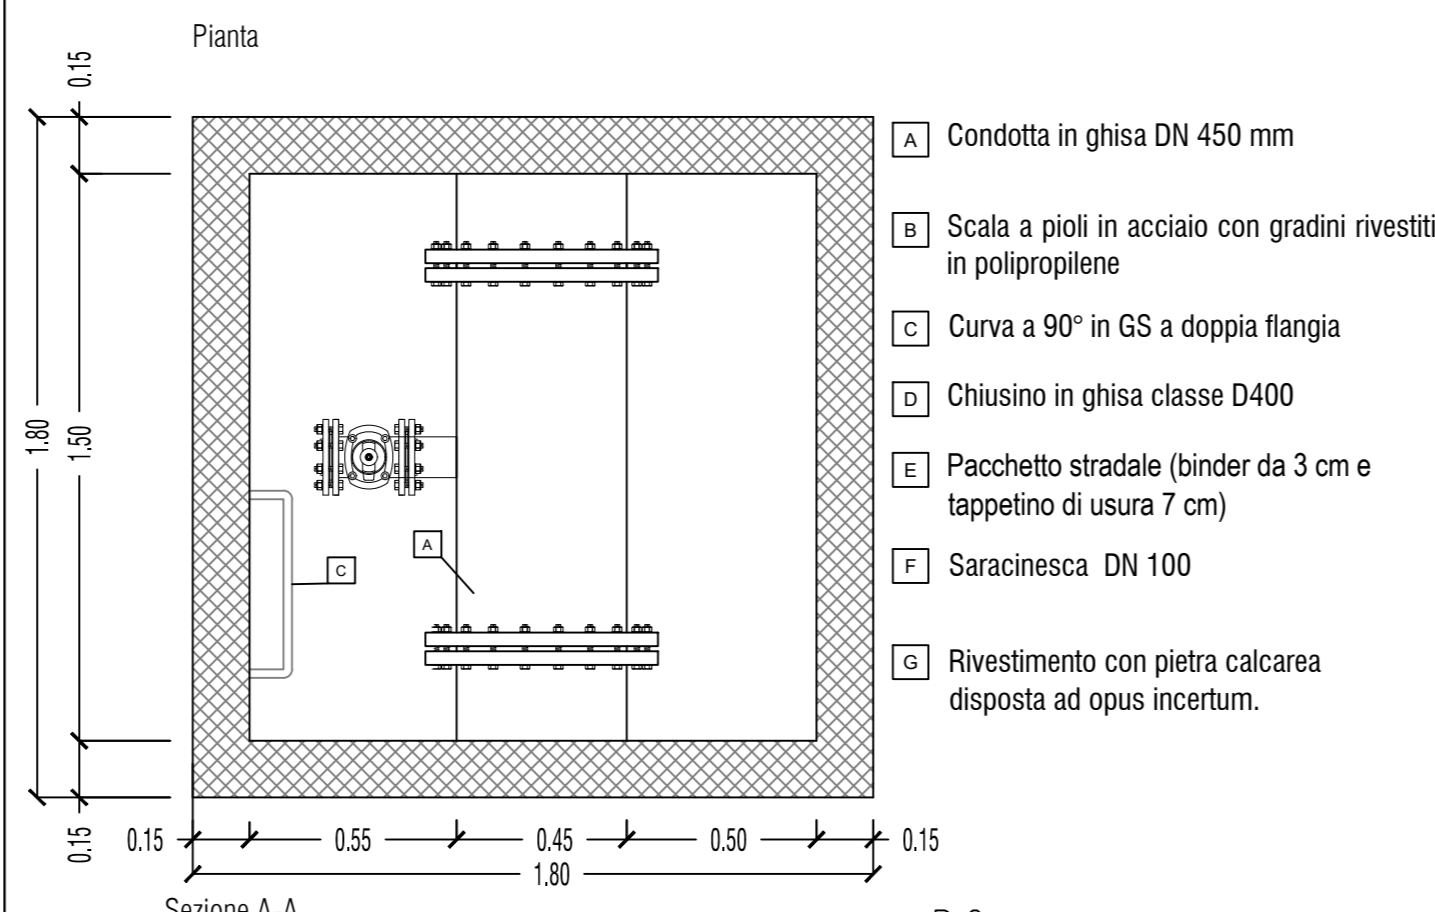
Pianta

0.15

1.80

1.50

0.15

A Condotta in ghisa DN 450 mm

B Scala a pioli in acciaio con gradini rivestiti in polipropilene

C Curva a 90° in GS a doppia flangia

D Chiusino in ghisa classe D400

E Pacchetto stradale (binder da 3 cm e tappetino di usura 7 cm)

F Saracinesca DN 100

G Rivestimento con pietra calcarea disposta ad opus incertum.

A

C

0.15 0.55 0.45 0.50 0.15

1.80

Sezione A-A

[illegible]